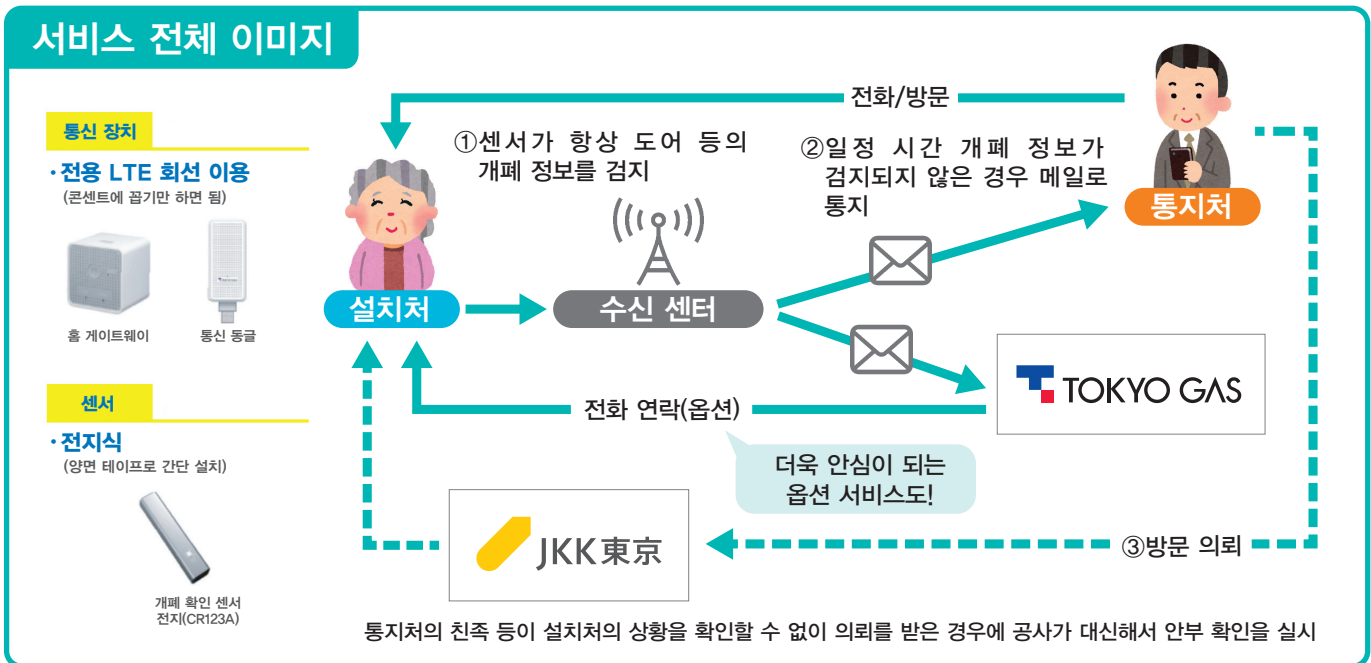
서비스 전체 이미지

통신 장치

· 전용 LTE 회선 이용
(콘센트에 꼽기만 하면 됨)

홈 게이트웨이

통신 동글

센서

· 전지식
(양면 테이프로 간단 설치)

개폐 확인 센서
전지(CR123A)

전화/방문

①센서가 항상 도어 등의 개폐 정보를 검지

②일정 시간 개폐 정보가 검지되지 않은 경우 메일로 통지

통지처

설치처

수신 센터

TOKYO GAS

전화 연락(옵션)

더욱 안심이 되는 옵션 서비스도!

JKK東京

③방문 의뢰

통지처의 친족 등이 설치처의 상황을 확인할 수 없이 의뢰를 받은 경우에 공사가 대신해서 안부 확인을 실시